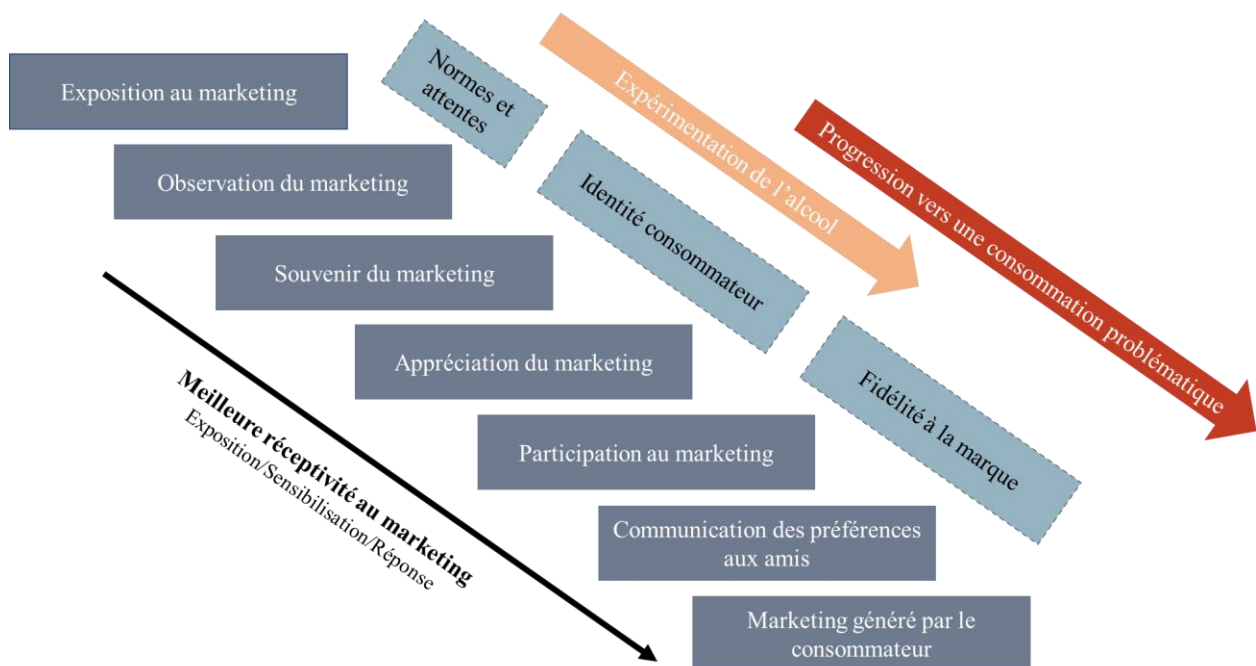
Exposition au marketing

Normes et attentes

Expérimentation de l'alcool

Progression vers une consommation problématique

Observation du marketing

Identité consommateur

Souvenir du marketing

Appréciation du marketing

Fidélité à la marque

Participation au marketing

Communication des préférences aux amis

Marketing généré par le consommateur

**Meilleure réceptivité au marketing**
Exposition/Sensibilisation/Réponse